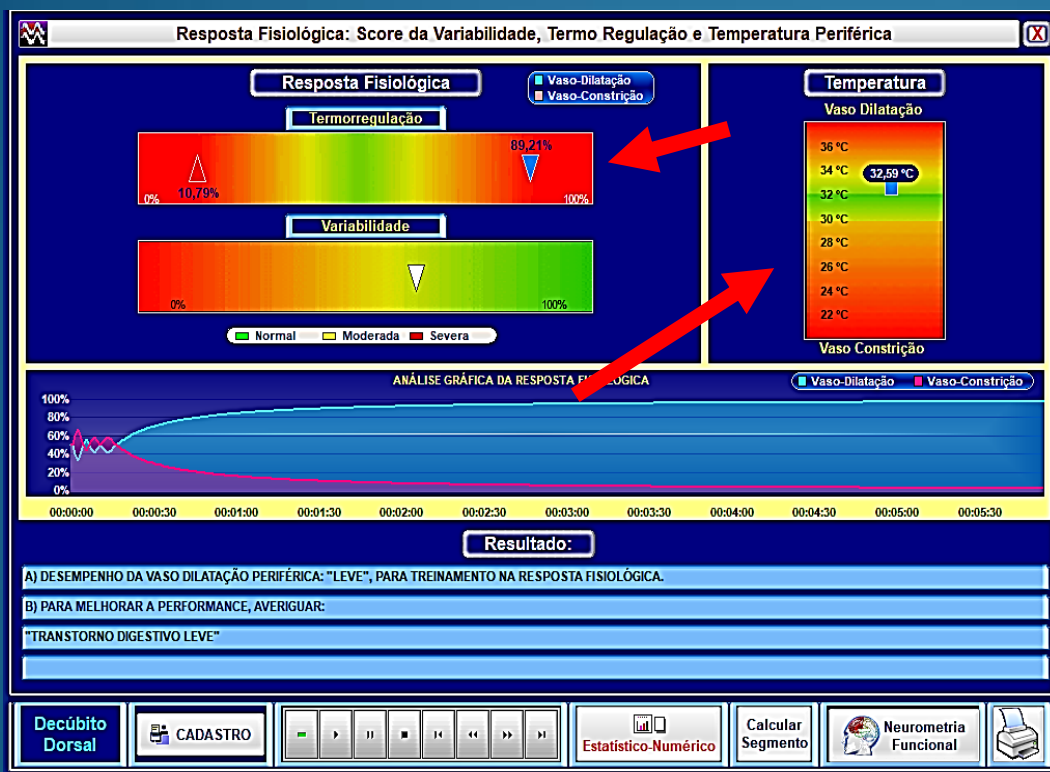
Resposta Fisiológica: Score da Variabilidade, Termo Regulação e Temperatura Periférica

X

Resposta Fisiológica

Vaso-Dilatação
Vaso-Constrição

Termorregulação

89,21%
10,79%
0%
100%

Variabilidade

0%
100%

Normal
Moderada
Severa

Temperatura

Vaso Dilatação

36 °C
34 °C
32,59 °C
32 °C
30 °C
28 °C
26 °C
24 °C
22 °C

Vaso Constrição

ANÁLISE GRÁFICA DA RESPOSTA FISIOLÓGICA

Vaso-Dilatação
Vaso-Constrição

100%
80%
60%
40%
20%
0%

00:00:00
00:00:30
00:01:00
00:01:30
00:02:00
00:02:30
00:03:00
00:03:30
00:04:00
00:04:30
00:05:00
00:05:30

Resultado:

A) DESEMPENHO DA VASO DILATAÇÃO PERIFÉRICA: "LEVE", PARA TREINAMENTO NA RESPOSTA FISIOLÓGICA.

B) PARA MELHORAR A PERFORMANCE, AVERIGUAR:

"TRANSTORNO DIGESTIVO LEVE"

Decúbito Dorsal

CADASTRO

Estatístico-Numérico

Calcular Segmento

Neurometria Funcional